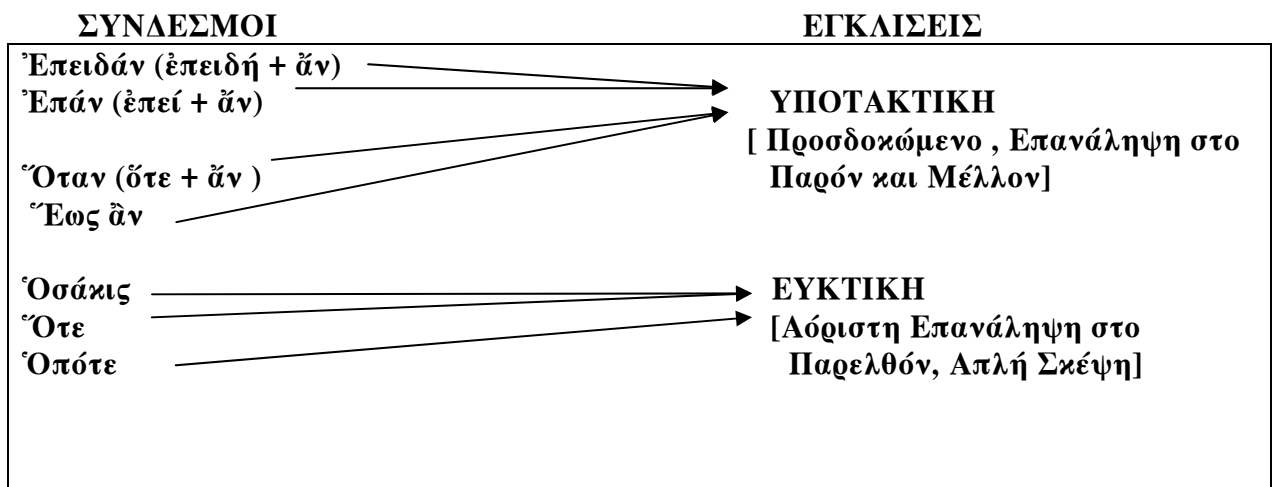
ΣΥΝΔΕΣΜΟΙ

ΕΓΚΛΙΣΕΙΣ

Ἐπειδάν (ἐπειδή + ἄν)
Ἐπάν (ἐπεί + ἄν)
Ὅταν (ὅτε + ἄν )
Ἕως ἂν

ΥΠΟΤΑΚΤΙΚΗ
[ Προσδοκώμενο , Επανάληψη στο Παρόν και Μέλλον]

Ὁσάκις
Ὅτε
Ὁπότε

ΕΥΚΤΙΚΗ
[Αόριστη Επανάληψη στο Παρελθόν, Απλή Σκέψη]